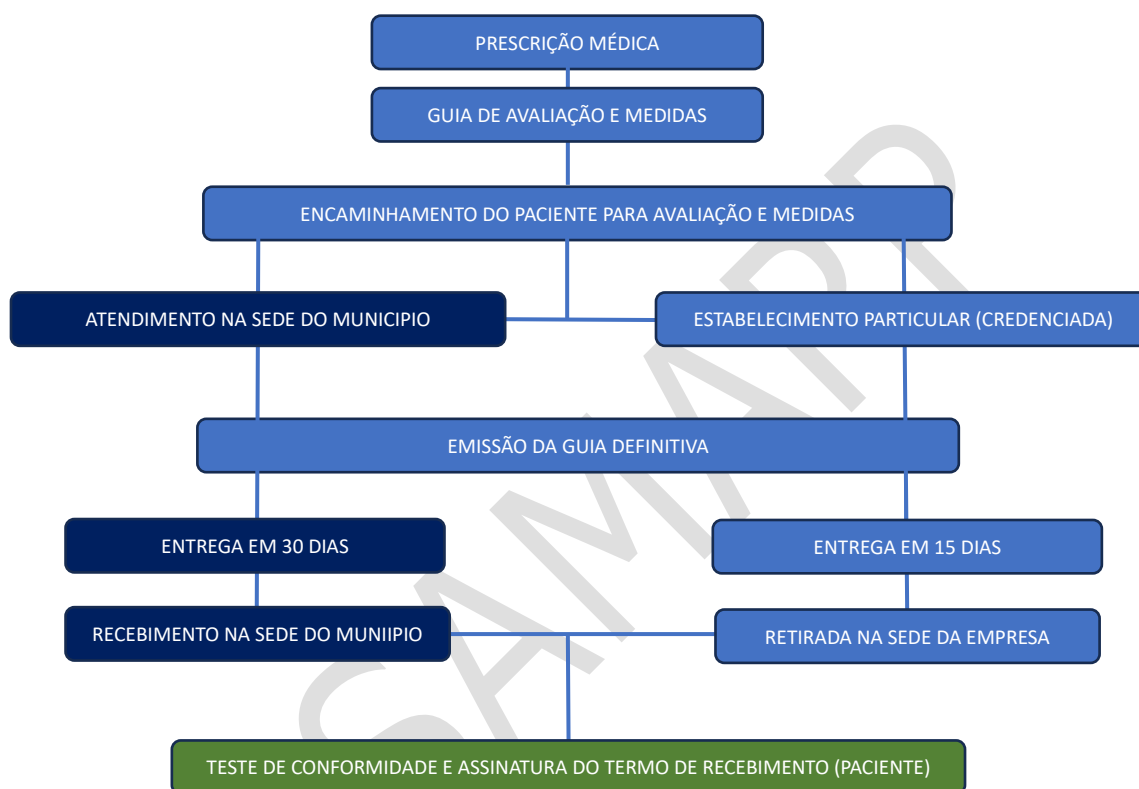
PRESCRIÇÃO MÉDICA

GUIA DE AVALIAÇÃO E MEDIDAS

ENCAMINHAMENTO DO PACIENTE PARA AVALIAÇÃO E MEDIDAS

ATENDIMENTO NA SEDE DO MUNICIPIO

ESTABELECIMENTO PARTICULAR (CREDENCIADA)

EMISSÃO DA GUIA DEFINITIVA

ENTREGA EM 30 DIAS

ENTREGA EM 15 DIAS

RECEBIMENTO NA SEDE DO MUNIIPIO

RETIRADA NA SEDE DA EMPRESA

TESTE DE CONFORMIDADE E ASSINATURA DO TERMO DE RECEBIMENTO (PACIENTE)

SAMAPP